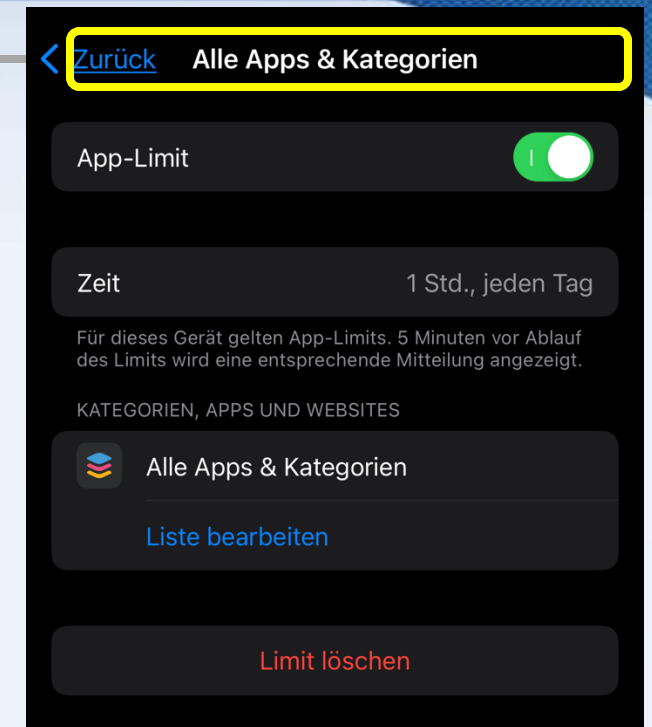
Zurück Alle Apps & Kategorien

App-Limit

Zeit 1 Std., jeden Tag

Für dieses Gerät gelten App-Limits. 5 Minuten vor Ablauf des Limits wird eine entsprechende Mitteilung angezeigt.

KATEGORIEN, APPS UND WEBSITES

Alle Apps & Kategorien

Liste bearbeiten

Limit löschen